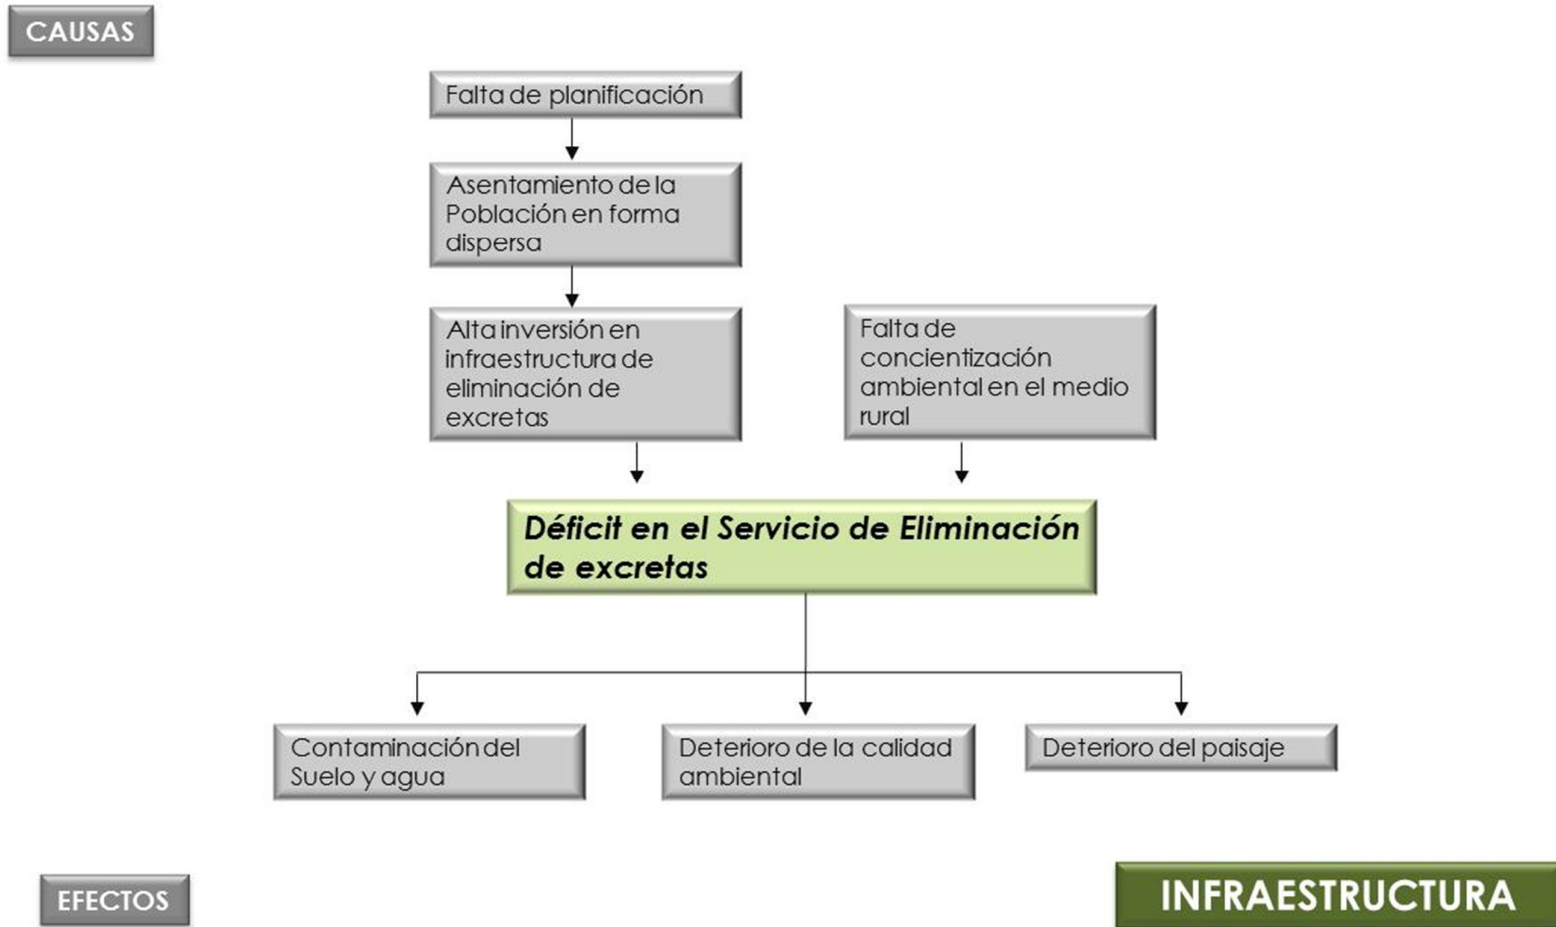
CAUSAS

Falta de planificación

Asentamiento de la Población en forma dispersa

Alta inversión en infraestructura de eliminación de excretas

Falta de concientización ambiental en el medio rural

Déficit en el Servicio de Eliminación de excretas

Contaminación del Suelo y agua

Deterioro de la calidad ambiental

Deterioro del paisaje

EFECTOS

INFRAESTRUCTURA